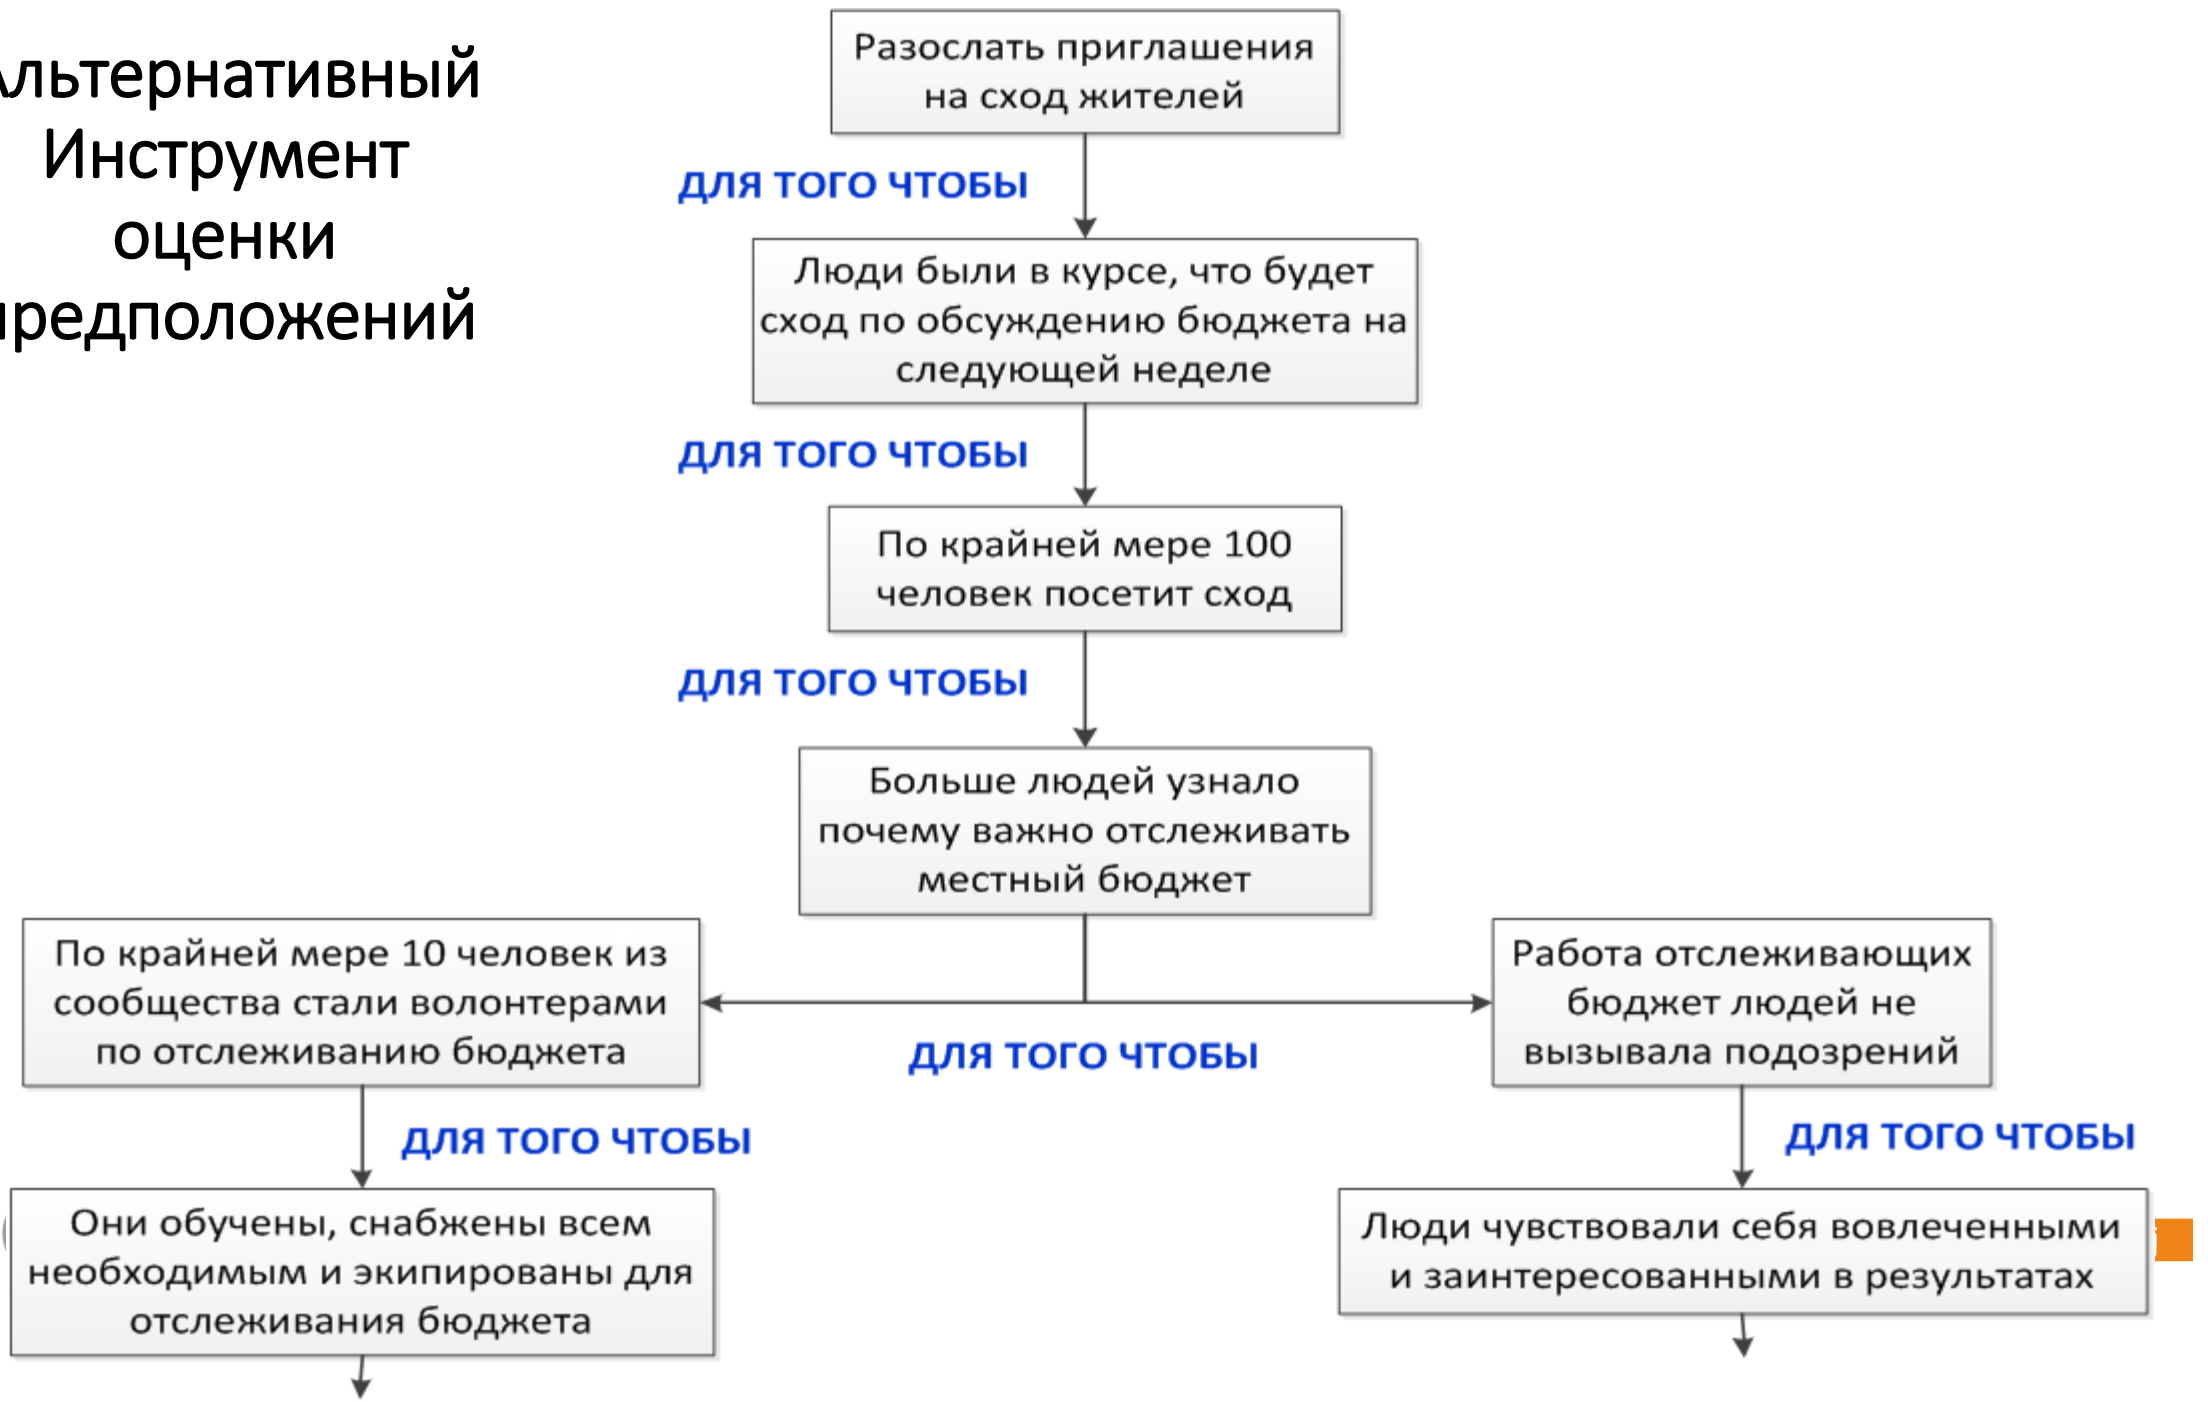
льтернативный Инструмент оценки редположений

Разослать приглашения на сход жителей

ДЛЯ ТОГО ЧТОБЫ

Люди были в курсе, что будет сход по обсуждению бюджета на следующей неделе

ДЛЯ ТОГО ЧТОБЫ

По крайней мере 100 человек посетит сход

ДЛЯ ТОГО ЧТОБЫ

Больше людей узнало почему важно отслеживать местный бюджет

ДЛЯ ТОГО ЧТОБЫ

По крайней мере 10 человек из сообщества стали волонтерами по отслеживанию бюджета

ДЛЯ ТОГО ЧТОБЫ

Они обучены, снабжены всем необходимым и экипированы для отслеживания бюджета

Работа отслеживающих бюджет людей не вызывала подозрений

ДЛЯ ТОГО ЧТОБЫ

Люди чувствовали себя вовлеченными и заинтересованными в результатах